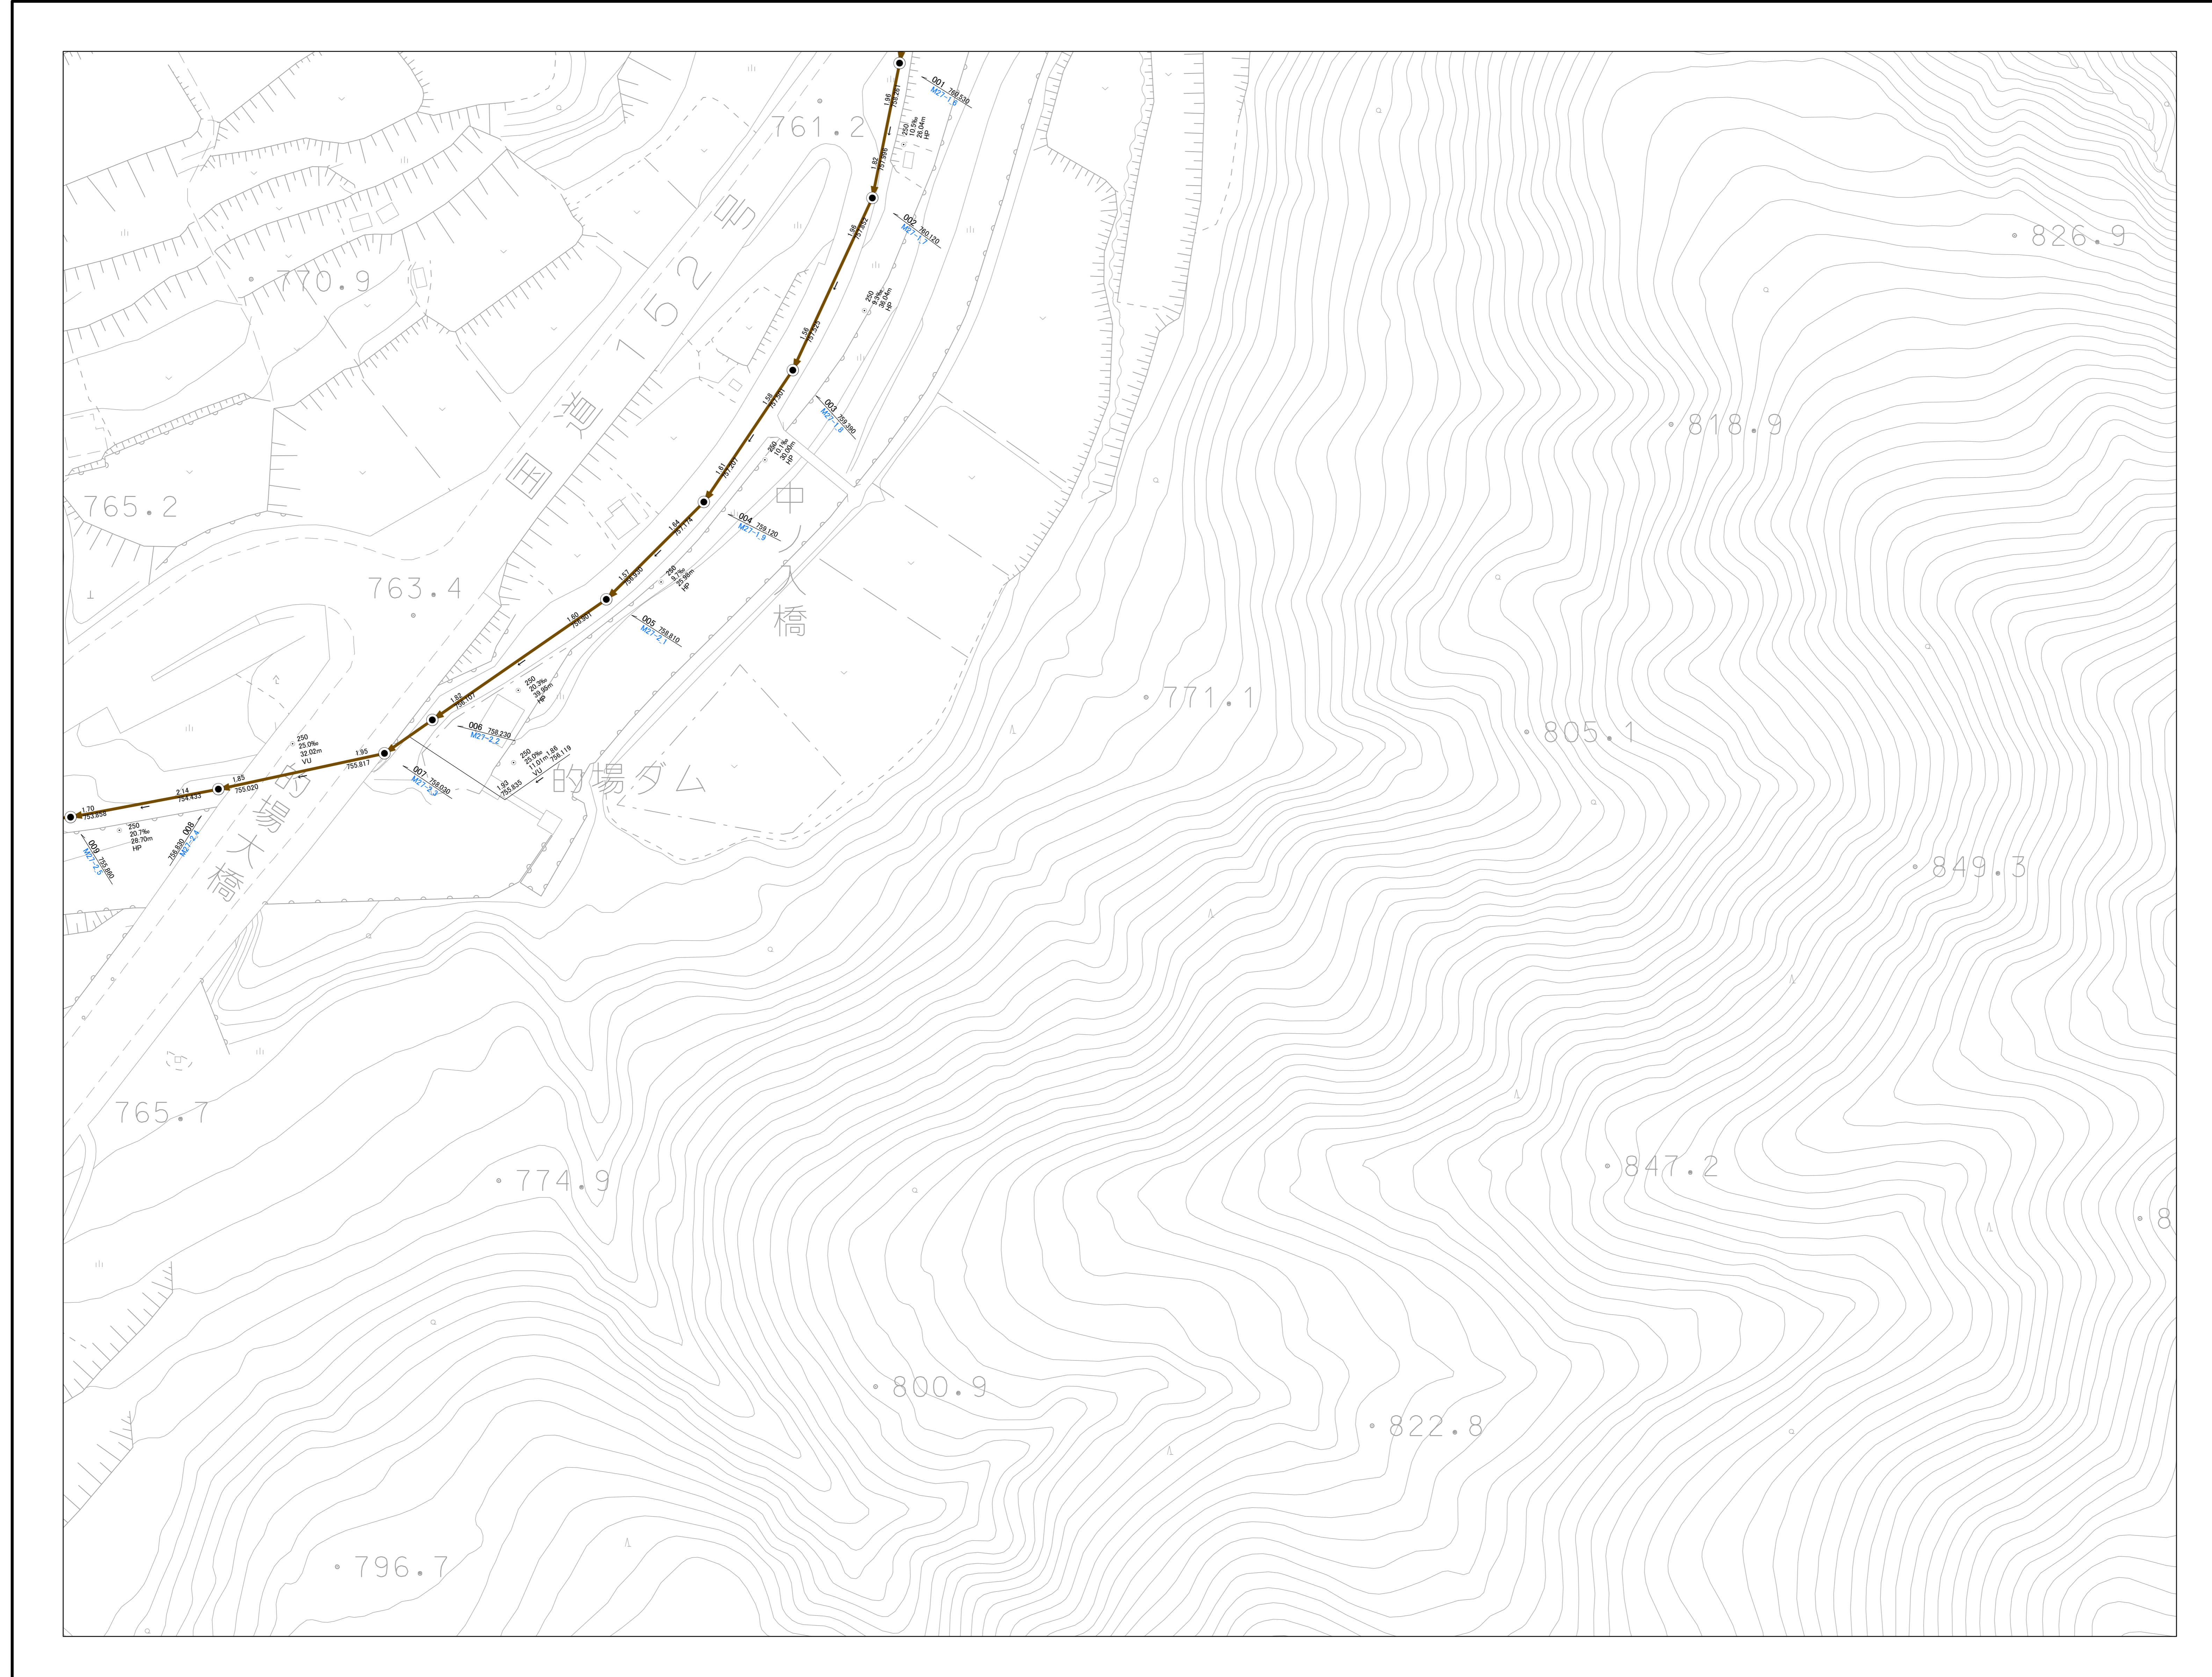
761.2

国道152号

770.9

765.2

763.4

826.9

818.9

中ノ入橋

771.1

805.1

的場ダム

的場大橋

849.3

765.7

774.9

847.2

8

800.9

822.8

796.7

001 760.530
M27-1.6

002 760.120
M27-1.7

003 759.350
M27-1.8

004 759.120
M27-1.9

005 758.810
M27-2.1

006 758.230
M27-2.2

007 758.030
M27-2.3

008 756.830
M27-2.4

009 755.860
M27-2.5

250
10.5‰
29.84m
HP

250
3.3‰
38.04m
HP

250
10.1‰
30.00m
HP

250
9.7‰
23.86m
HP

250
20.3‰
39.89m
HP

250
25.0‰
11.01m
VU

250
25.0‰
32.02m
VU

250
20.7‰
28.70m
HP

1.86
1.93
1.98
1.56
1.58
1.61
1.64
1.57
1.80
1.82
1.95
755.817
1.93
755.835
1.86
756.118
1.85
755.020
2.14
754.433
1.70
753.858